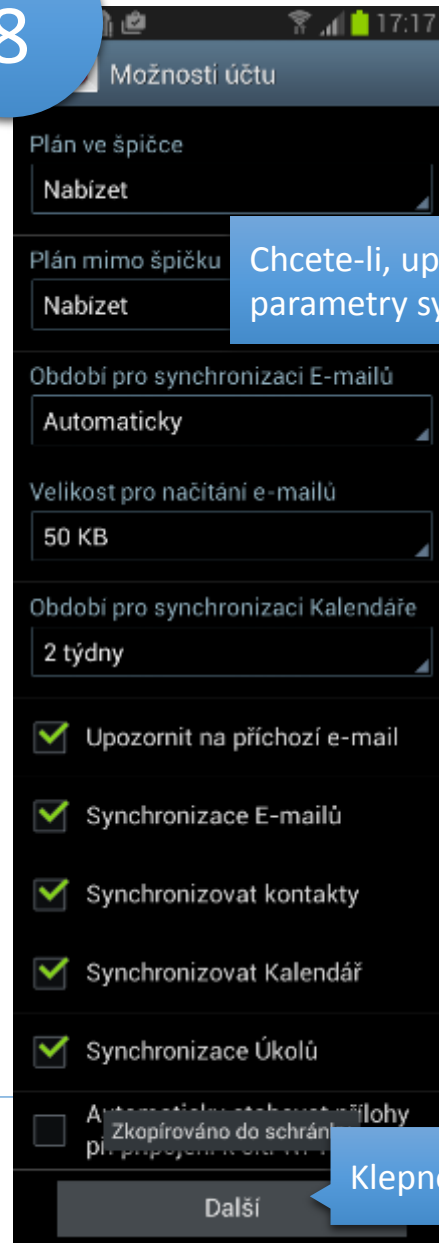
8

17:17

Možnosti účtu

Plán ve špičce

Nabízet

Plán mimo špičku

Nabízet

Chcete-li, up parametry sy

Období pro synchronizaci E-mailů

Automaticky

Velikost pro načítání e-mailů

50 KB

Období pro synchronizaci Kalendáře

2 týdny

Upozornit na příchozí e-mail

Synchronizace E-mailů

Synchronizovat kontakty

Synchronizovat Kalendář

Synchronizace Úkolů

A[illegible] přílohy př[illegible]

Zkopírováno do schrán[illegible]

Klepn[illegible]

Další